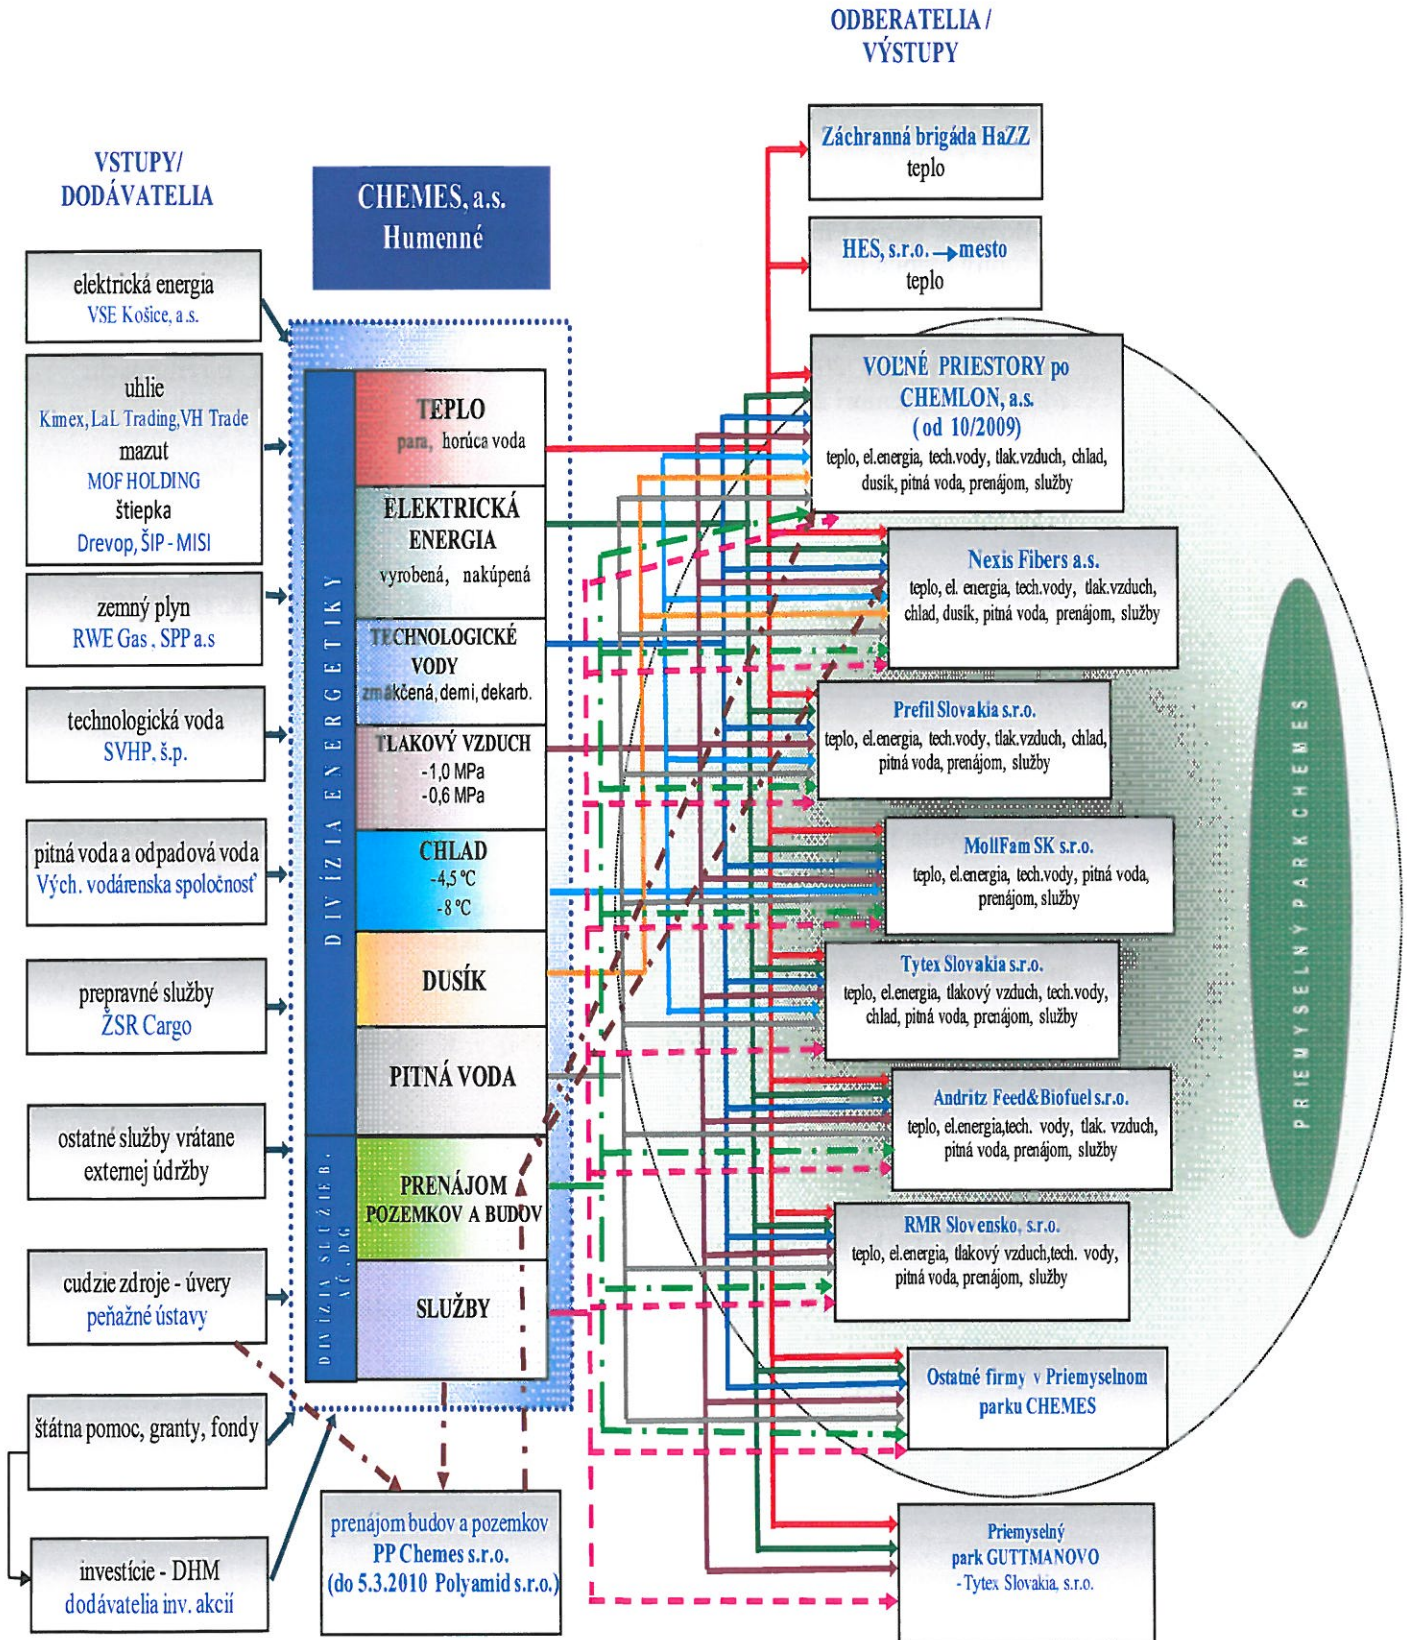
ODBERATELIA / VÝSTUPY

VSTUPY/ DODÁVATELIA

CHEMES, a.s. Humenné

elektrická energia
VSE Košice, a.s.

uhlie
Kimex, LaL Trading, VH Trade
mazut
MOF HOLDING
štiepka
Drevop, ŠIP - MISI

zemný plyn
RWE Gas , SPP a.s

technologická voda
SVHP, š.p.

pitná voda a odpadová voda
Vých. vodárenska spoločnosť

prepravné služby
ŽSR Cargo

ostatné služby vrátane externej údržby

cudzie zdroje - úvery
peňažné ústavy

štátna pomoc, granty, fondy

investície - DHM
dodávatelia inv. akcií

DIVÍZIA ENERGETIKY

DIVÍZIA SLUŽIEB, AČ, DG

TEPLO
para, horúca voda

ELEKTRICKÁ ENERGIA
vyrobená, nakúpená

TECHNOLOGICKÉ VODY
zmäkčená, demi, dekarb.

TLAKOVÝ VZDUCH
-1,0 MPa
-0,6 MPa

CHLAD
-4,5 °C
-8 °C

DUSÍK

PITNÁ VODA

PRENÁJOM POZEMKOV A BUDOV

SLUŽBY

prenájom budov a pozemkov
PP Chemes s.r.o.
(do 5.3.2010 Polyamid s.r.o.)

Záchranná brigáda HaZZ
teplo

HES, s.r.o. → mesto
teplo

VOĽNÉ PRIESTORY po CHEMLON, a.s.
(od 10/2009)
teplo, el.energia, tech.vody, tlak.vzduch, chlad, dusík, pitná voda, prenájom, služby

Nexis Fibers a.s.
teplo, el. energia, tech.vody, tlak.vzduch, chlad, dusík, pitná voda, prenájom, služby

Prefil Slovakia s.r.o.
teplo, el.energia, tech.vody, tlak.vzduch, chlad, pitná voda, prenájom, služby

MollFam SK s.r.o.
teplo, el.energia, tech.vody, pitná voda, prenájom, služby

Tytex Slovakia s.r.o.
teplo, el.energia, tlakový vzduch, tech.vody, chlad, pitná voda, prenájom, služby

Andritz Feed&Biofuel s.r.o.
teplo, el.energia,tech. vody, tlak. vzduch, pitná voda, prenájom, služby

RMR Slovensko, s.r.o.
teplo, el.energia, tlakový vzduch,tech. vody, pitná voda, prenájom, služby

Ostatné firmy v Priemyselnom parku CHEMES

Priemyselný park GUTTMANOVO
- Tytex Slovakia, s.r.o.

PRIEMYSELNÝ PARK CHEMES